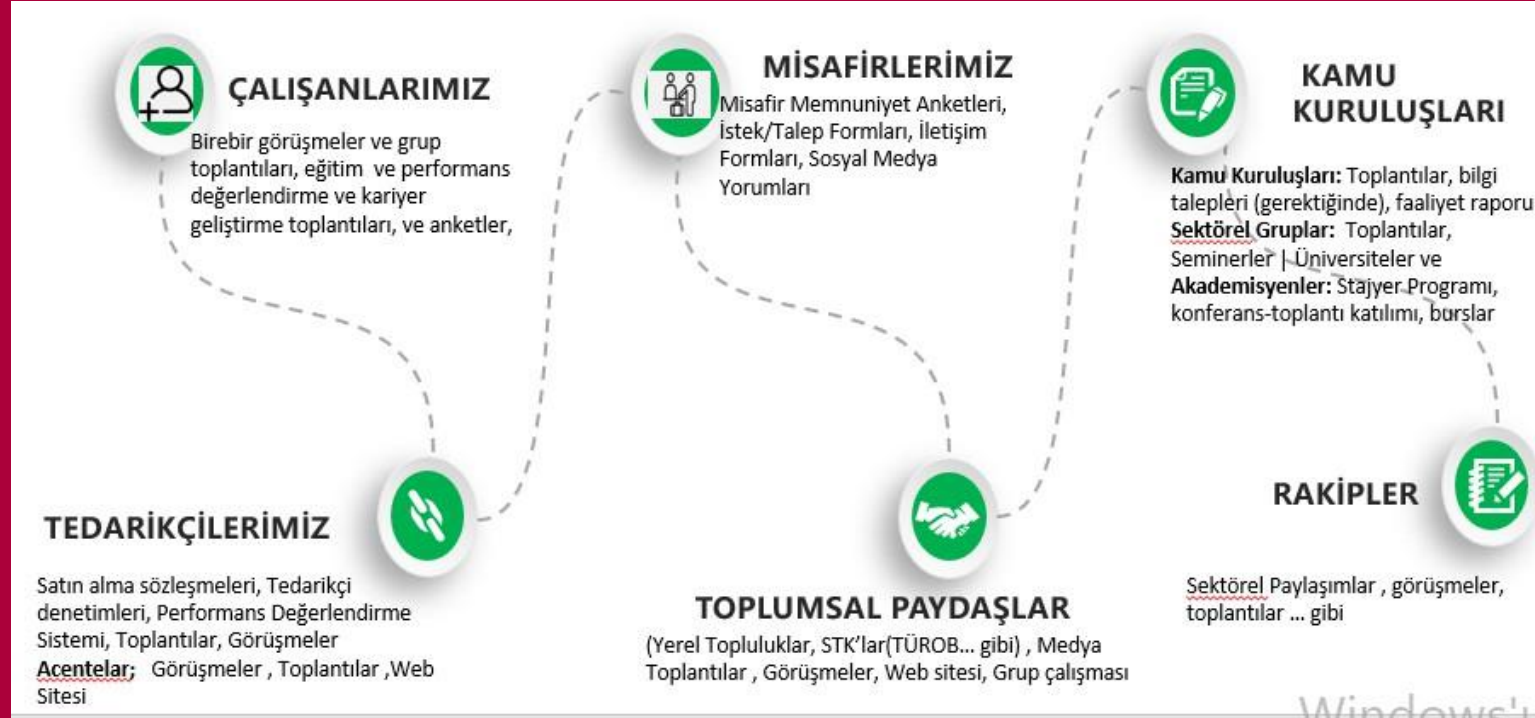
ÇALIŞANLARIMIZ

Birebir görüşmeler ve grup toplantıları, eğitim ve performans değerlendirme ve kariyer geliştirme toplantıları, ve anketler,

MİSAFİRLERİMİZ

Misafir Memnuniyet Anketleri, İstek/Talep Formları, İletişim Formları, Sosyal Medya Yorumları

KAMU KURULUŞLARI

Kamu Kuruluşları: Toplantılar, bilgi talepleri (gerektiğinde), faaliyet raporu
Sektörel Gruplar: Toplantılar, Seminerler | Üniversiteler ve Akademisyenler: Stajyer Programı, konferans-toplantı katılımı, burslar

TEDARİKÇİLERİMİZ

Satın alma sözleşmeleri, Tedarikçi denetimleri, Performans Değerlendirme Sistemi, Toplantılar, Görüşmeler
Acentelar; Görüşmeler , Toplantılar ,Web Sitesi

TOPLUMSAL PAYDAŞLAR

(Yerel Topluluklar, STK'lar(TÜROB... gibi) , Medya Toplantılar , Görüşmeler, Web sitesi, Grup çalışması

RAKİPLER

Sektörel Paylaşımlar , görüşmeler, toplantılar ... gibi

Windows'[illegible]